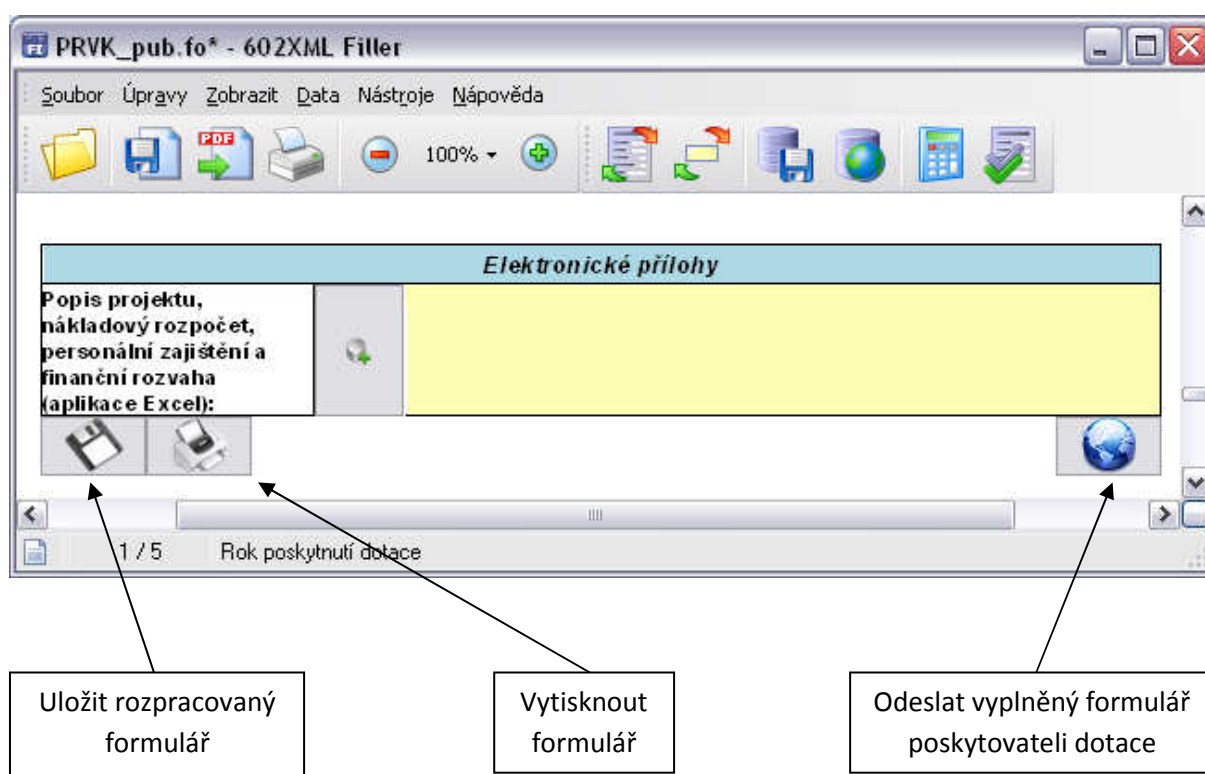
PRVK_pub.fo* - 602XML Filler

Soubor Úpravy Zobrazit Data Nástroje Nápověda

100%

Elektronické přílohy

Popis projektu, nákladový rozpočet, personální zajištění a finanční rozvaha (aplikace Excel):

1 / 5 Rok poskytnutí dotace

Uložit rozpracovaný formulář

Vytisknout formulář

Odeslat vyplněný formulář poskytovateli dotace